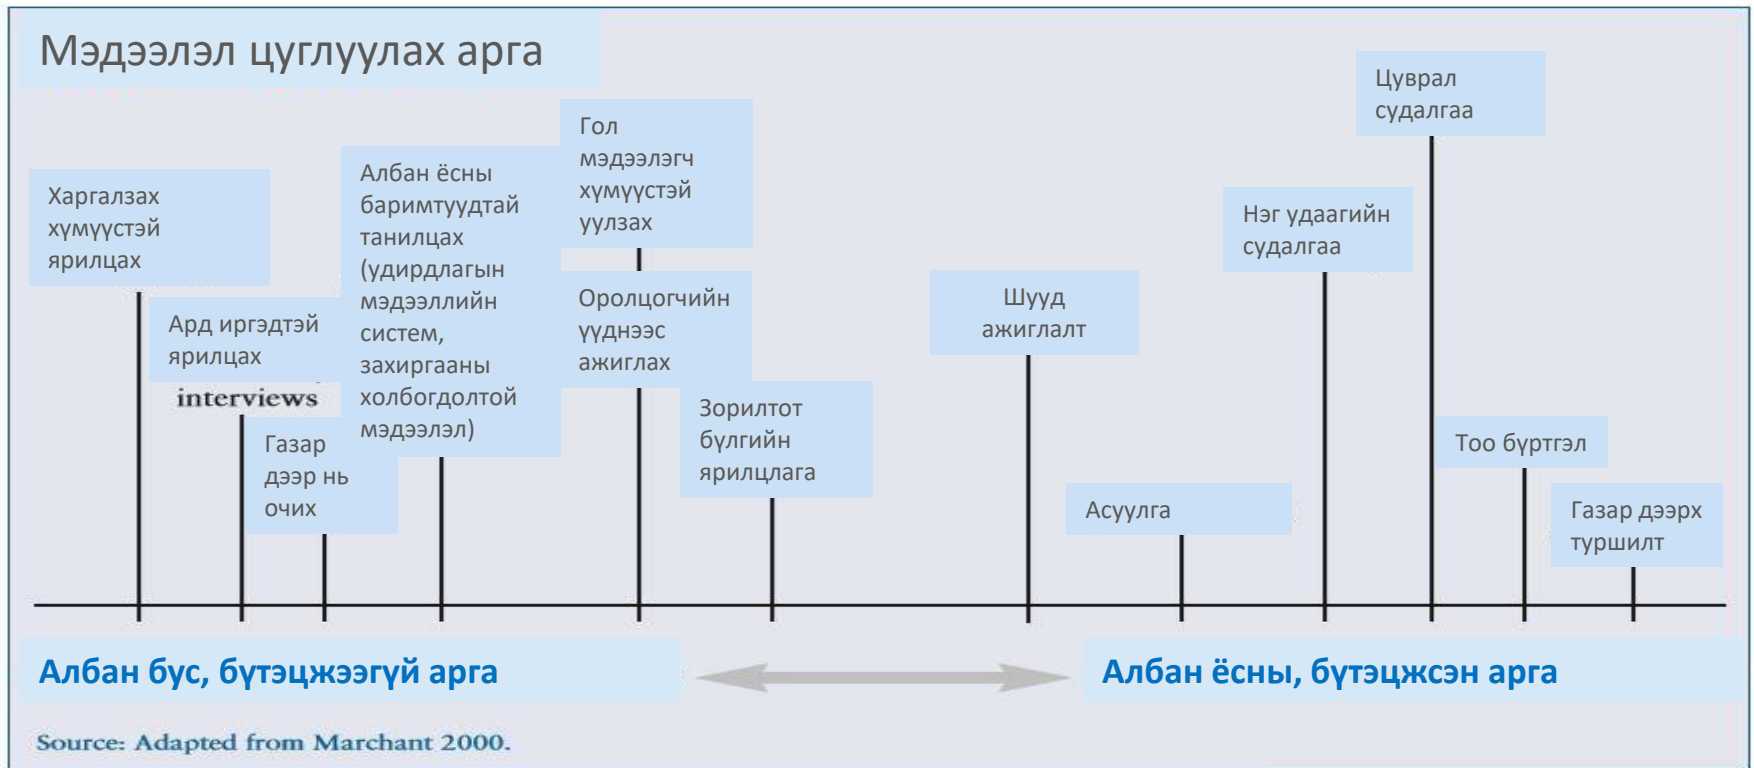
Мэдээлэл цуглуулах арга

Харгалзах хүмүүстэй ярилцах

Ард иргэдтэй ярилцах

interviews

Газар дээр нь очих

Албан ёсны баримтуудтай танилцах (удирдлагын мэдээллийн систем, захиргааны холбогдолтой мэдээлэл)

Гол мэдээлэгч хүмүүстэй уулзах

Оролцогчийн үүднээс ажиглах

Зорилтот бүлгийн ярилцлага

Шууд ажиглалт

Асуулга

Нэг удаагийн судалгаа

Цуврал судалгаа

Тоо бүртгэл

Газар дээрх туршилт

Албан бус, бүтэцжээгүй арга

Албан ёсны, бүтэцжсэн арга

Source: Adapted from Marchant 2000.